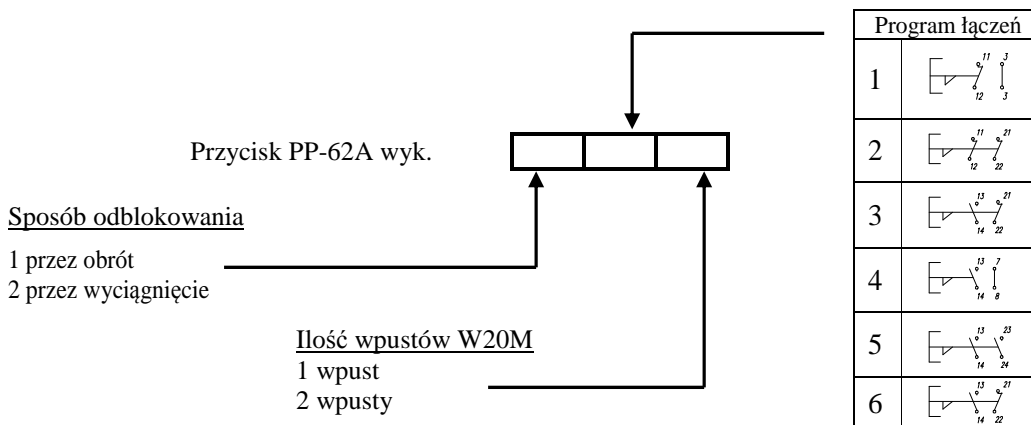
Przycisk PP-62A wyk.

Sposób odblokowania

1 przez obrót
2 przez wyciągnięcie

Ilość wpustów W20M
1 wpust
2 wpusty

| Program łączeń | |
|---|---|
| 1 | 11 3 12 3 |
| 2 | 11 21 12 22 |
| 3 | 13 21 14 22 |
| 4 | 13 7 14 8 |
| 5 | 13 23 14 24 |
| 6 | 13 21 14 22 |